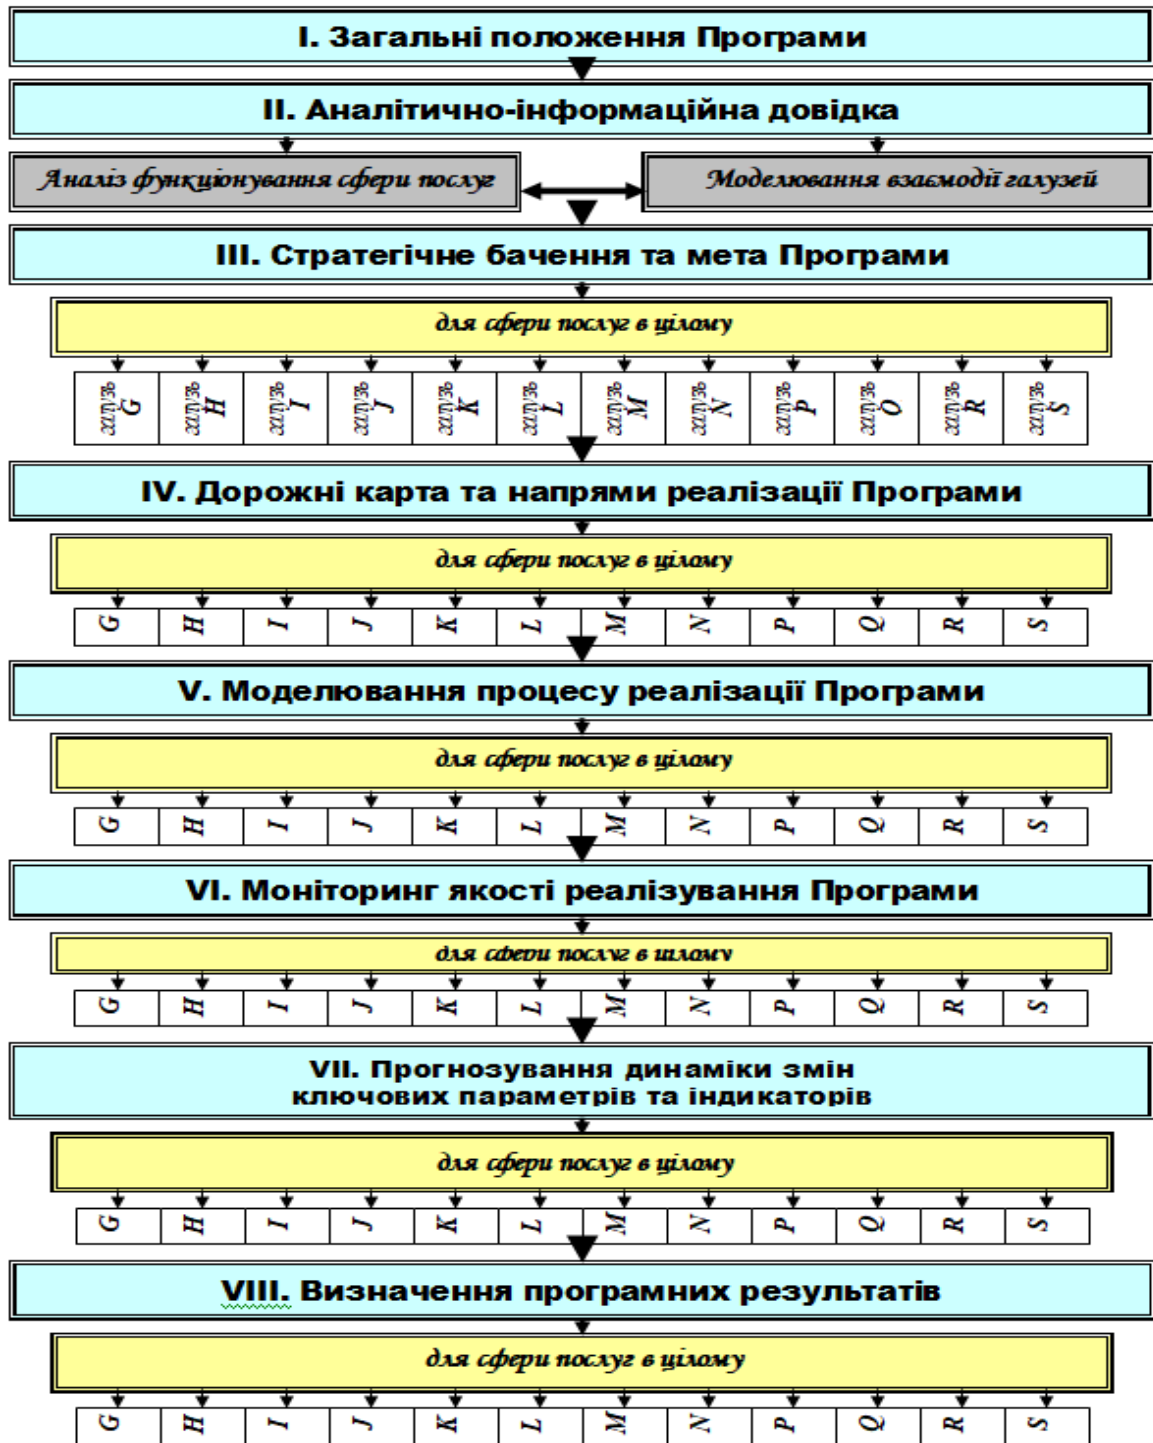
I. Загальні положення Програми

II. Аналітично-інформаційна довідка

Аналіз функціонування сфери послуг

Моделювання взаємодії галузей

III. Стратегічне бачення та мета Програми

для сфери послуг в цілому

| галузь G | галузь H | галузь I | галузь J | галузь K | галузь L | галузь M | галузь N | галузь P | галузь Q | галузь R | галузь S |
|---|---|---|---|---|---|---|---|---|---|---|---|

IV. Дорожні карта та напрями реалізації Програми

для сфери послуг в цілому

| G | H | I | J | K | L | M | N | P | Q | R | S |
|---|---|---|---|---|---|---|---|---|---|---|---|

V. Моделювання процесу реалізації Програми

для сфери послуг в цілому

| G | H | I | J | K | L | M | N | P | Q | R | S |
|---|---|---|---|---|---|---|---|---|---|---|---|

VI. Моніторинг якості реалізування Програми

для сфери послуг в цілому

| G | H | I | J | K | L | M | N | P | Q | R | S |
|---|---|---|---|---|---|---|---|---|---|---|---|

VII. Прогнозування динаміки змін ключових параметрів та індикаторів

для сфери послуг в цілому

| G | H | I | J | K | L | M | N | P | Q | R | S |
|---|---|---|---|---|---|---|---|---|---|---|---|

VIII. Визначення програмних результатів

для сфери послуг в цілому

| G | H | I | J | K | L | M | N | P | Q | R | S |
|---|---|---|---|---|---|---|---|---|---|---|---|